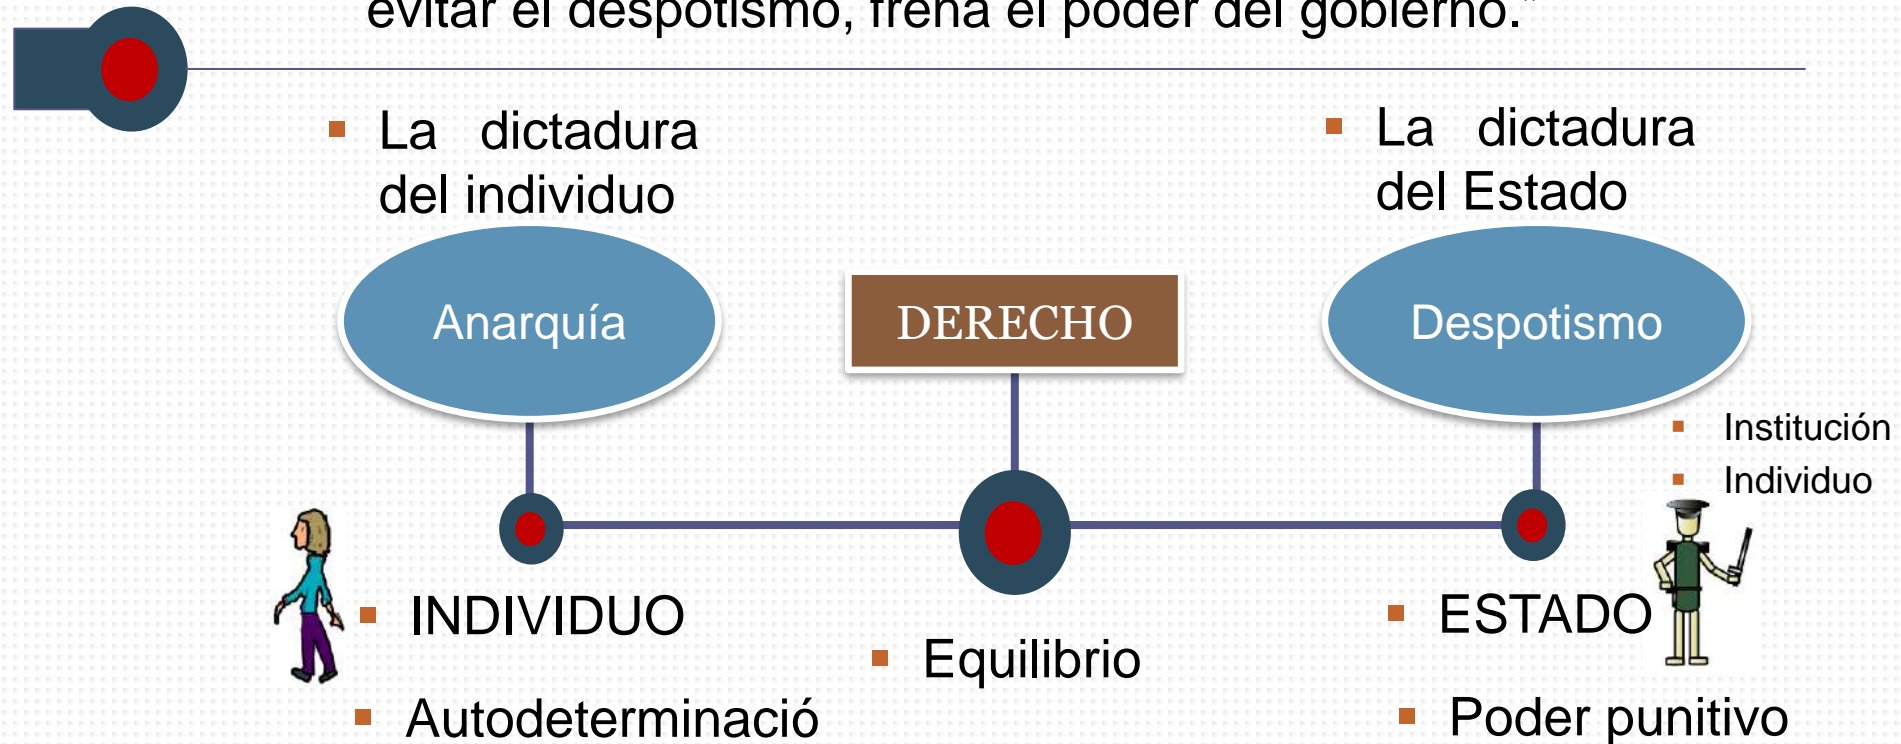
evitar el despotismo, frena el poder del gobierno."

La dictadura del individuo

La dictadura del Estado

Anarquía

DERECHO

Despotismo

Institución

Individuo

INDIVIDUO

Equilibrio

ESTADO

Autodeterminació

Poder punitivo